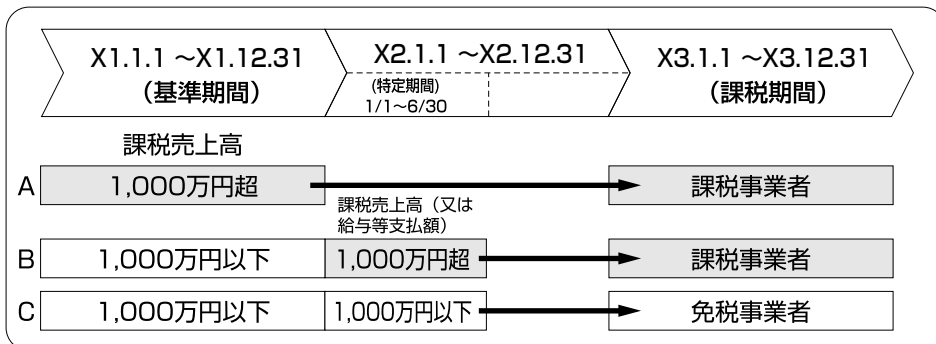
X1.1.1 ~X1.12.31
（基準期間）

X2.1.1 ~X2.12.31
（特定期間）
1/1~6/30

X3.1.1 ~X3.12.31
（課税期間）

課税売上高

A 1,000万円超 課税事業者

課税売上高（又は給与等支払額）

B 1,000万円以下 1,000万円超 課税事業者

C 1,000万円以下 1,000万円以下 免税事業者